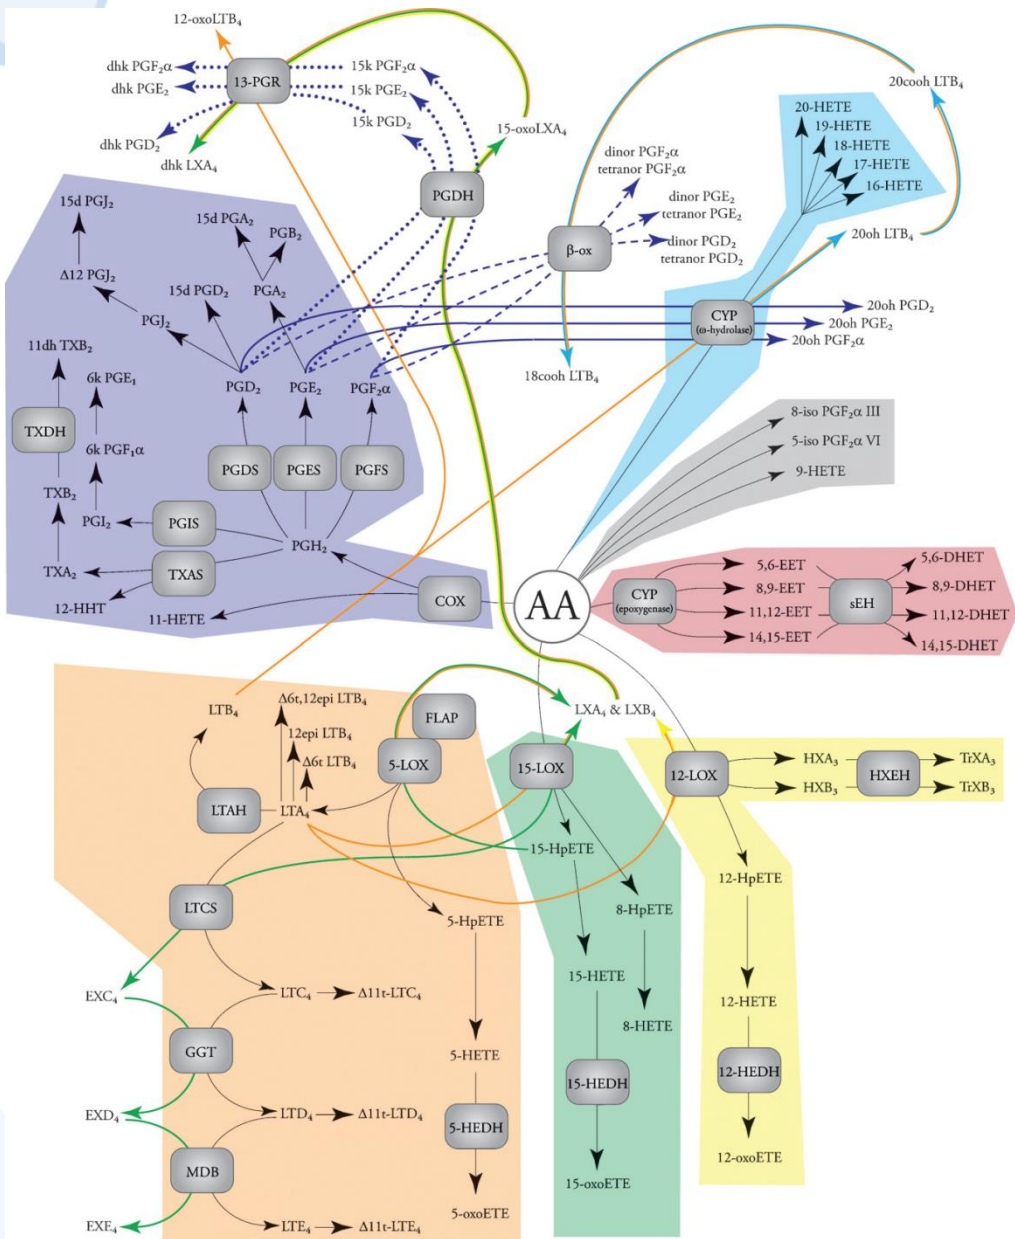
12-oxoLTB$_4$

dhk PGF$_2\alpha$
dhk PGE$_2$
dhk PGD$_2$
dhk LXA$_4$

13-PGR

15k PGF$_2\alpha$
15k PGE$_2$
15k PGD$_2$

15-oxoLXA$_4$

PGDH

20cooh LTB$_4$

20-HETE
19-HETE
18-HETE
17-HETE
16-HETE

dinor PGF$_2\alpha$
tetranor PGF$_2\alpha$
dinor PGE$_2$
tetranor PGE$_2$
dinor PGD$_2$
tetranor PGD$_2$

β-ox

20oh LTB$_4$

15d PGJ$_2$
15d PGA$_2$
PGB$_2$
Δ12 PGJ$_2$
15d PGD$_2$
PGA$_2$
PGJ$_2$

CYP
(ω-hydrolase)

20oh PGD$_2$
20oh PGE$_2$
20oh PGF$_2\alpha$

11dh TXB$_2$
6k PGE$_1$
PGD$_2$
PGE$_2$
PGF$_2\alpha$
18cooh LTB$_4$

TXDH
6k PGF$_1\alpha$

PGDS
PGES
PGFS

8-iso PGF$_2\alpha$ III
5-iso PGF$_2\alpha$ VI
9-HETE

TXB$_2$
PGI$_2$
PGIS
PGH$_2$

TXA$_2$
TXAS
12-HHT
11-HETE
COX

AA

CYP
(epoxygenase)
5,6-EET
8,9-EET
11,12-EET
14,15-EET
sEH
5,6-DHET
8,9-DHET
11,12-DHET
14,15-DHET

LTB$_4$
Δ6t,12epi LTB$_4$
12epi LTB$_4$
Δ6t LTB$_4$
FLAP
5-LOX
LXA$_4$ & LXB$_4$
15-LOX
12-LOX
HXA$_3$
HXB$_3$
HXEH
TrXA$_3$
TrXB$_3$

LTAH
LTA$_4$

15-HpETE

LTCS
8-HpETE
12-HpETE
5-HpETE

EXC$_4$
LTC$_4$
Δ11t-LTC$_4$
15-HETE

GGT
12-HETE
8-HETE
5-HETE

EXD$_4$
LTD$_4$
Δ11t-LTD$_4$
15-HEDH
12-HEDH
5-HEDH

MDB
12-oxoETE
15-oxoETE

EXE$_4$
LTE$_4$
Δ11t-LTE$_4$
5-oxoETE